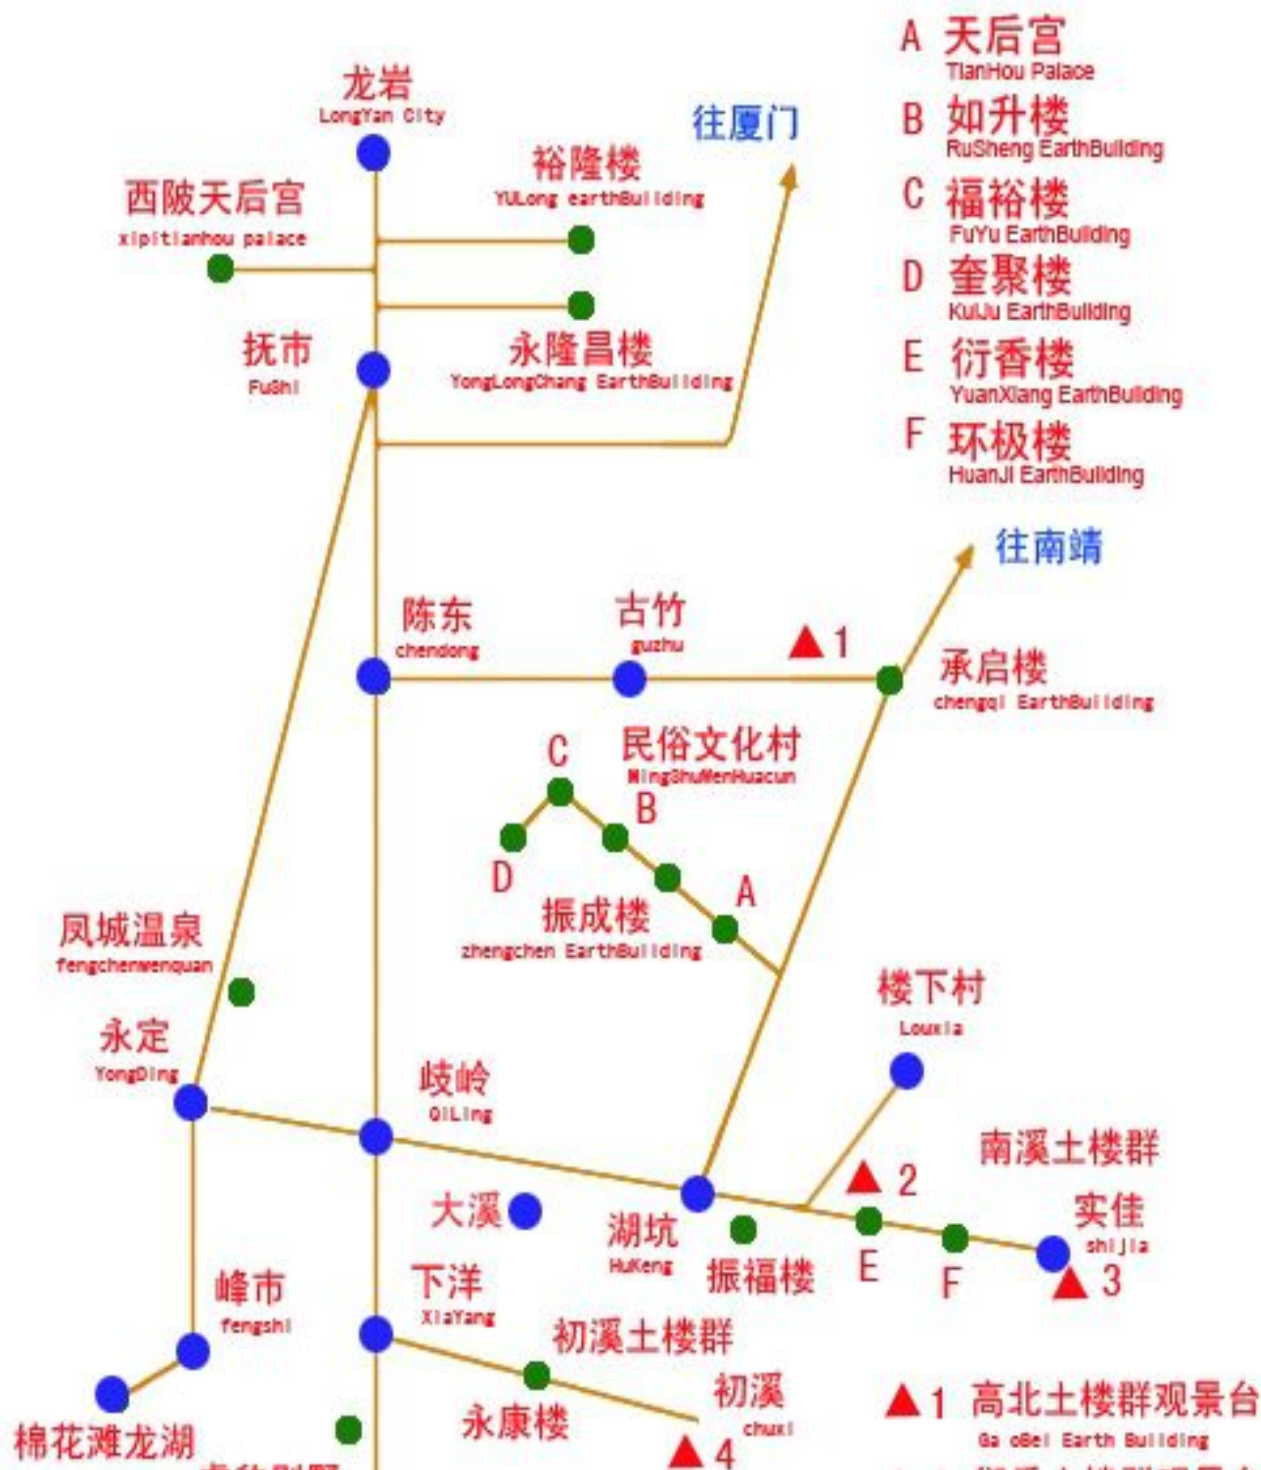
A 天后宫
TianHou Palace
B 如升楼
RuSheng EarthBuilding
C 福裕楼
FuYu EarthBuilding
D 奎聚楼
KuiJu EarthBuilding
E 衍香楼
YuanXiang EarthBuilding
F 环极楼
HuanJi EarthBuilding

龙岩
LongYan City

往厦门

裕隆楼
YULong earthBuilding

西陂天后宫
xipitianhou palace

抚市
FuShi

永隆昌楼
YongLongChang EarthBuilding

往南靖

陈东
chendong

古竹
guzhu

▲1

承启楼
chengqi EarthBuilding

C
民俗文化村
MingShuWenHuacun
B
D
A
振成楼
zhengchen EarthBuilding

凤城温泉
fengchenwenquan

永定
YongDing

楼下村
Louxia

岐岭
QiLing

南溪土楼群

▲2

大溪

湖坑
HuKeng

实佳
shijia

振福楼
E
F
▲3

峰市
fengshi

下洋
XiaYang

初溪土楼群

初溪
chuxi

棉花滩龙湖

永康楼

▲4

▲1 高北土楼群观景台
Ga oBei Earth Building